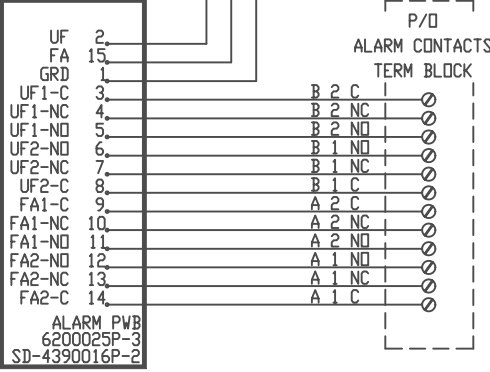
UF 2
FA 15
GRD 1
UF1-C 3
UF1-NC 4
UF1-NO 5
UF2-NO 6
UF2-NC 7
UF2-C 8
FA1-C 9
FA1-NC 10
FA1-NO 11
FA2-NO 12
FA2-NC 13
FA2-C 14

ALARM PWB
6200025P-3
SD-4390016P-2

P/O
ALARM CONTACTS
TERM BLOCK

B 2 C
B 2 NC
B 2 NO
B 1 NO
B 1 NC
B 1 C
A 2 C
A 2 NC
A 2 NO
A 1 NO
A 1 NC
A 1 C